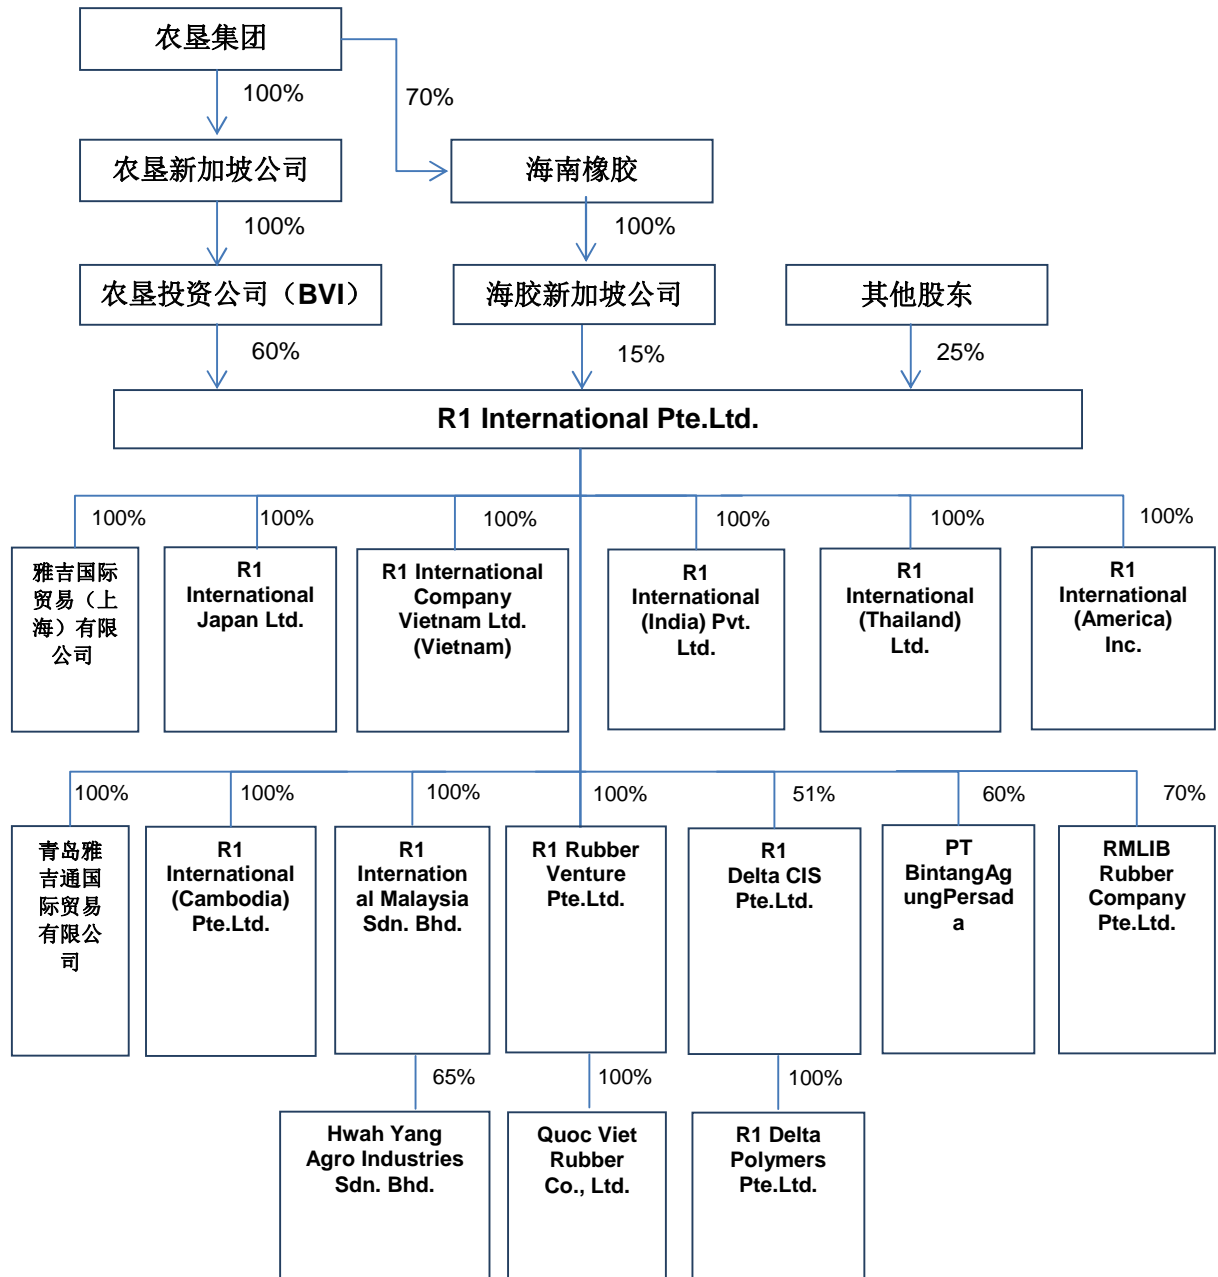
农垦集团

100%

70%

农垦新加坡公司

海南橡胶

100%

100%

农垦投资公司（BVI）

海胶新加坡公司

其他股东

60%

15%

25%

R1 International Pte.Ltd.

100%

100%

100%

100%

100%

100%

雅吉国际贸易（上海）有限公司

R1 International Japan Ltd.

R1 International Company Vietnam Ltd. (Vietnam)

R1 International (India) Pvt. Ltd.

R1 International (Thailand) Ltd.

R1 International (America) Inc.

100%

100%

100%

100%

51%

60%

70%

青岛雅吉通国际贸易有限公司

R1 International (Cambodia) Pte.Ltd.

R1 International Malaysia Sdn. Bhd.

R1 Rubber Venture Pte.Ltd.

R1 Delta CIS Pte.Ltd.

PT BintangAgungPersada

RMLIB Rubber Company Pte.Ltd.

65%

100%

100%

Hwah Yang Agro Industries Sdn. Bhd.

Quoc Viet Rubber Co., Ltd.

R1 Delta Polymers Pte.Ltd.